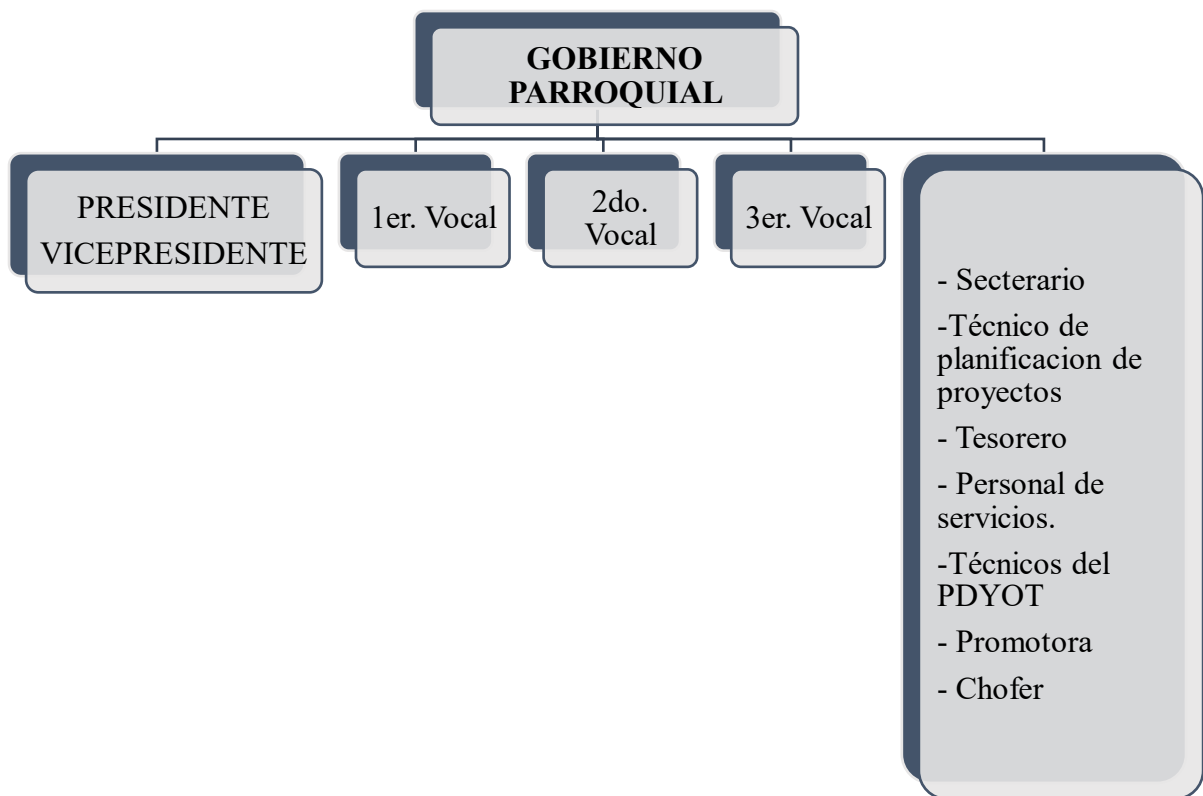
GOBIERNO PARROQUIAL

PRESIDENTE
VICEPRESIDENTE

1er. Vocal

2do. Vocal

3er. Vocal

- Secterario

-Técnico de planificacion de proyectos

- Tesorero

- Personal de servicios.

-Técnicos del PDYOT

- Promotora

- Chofer